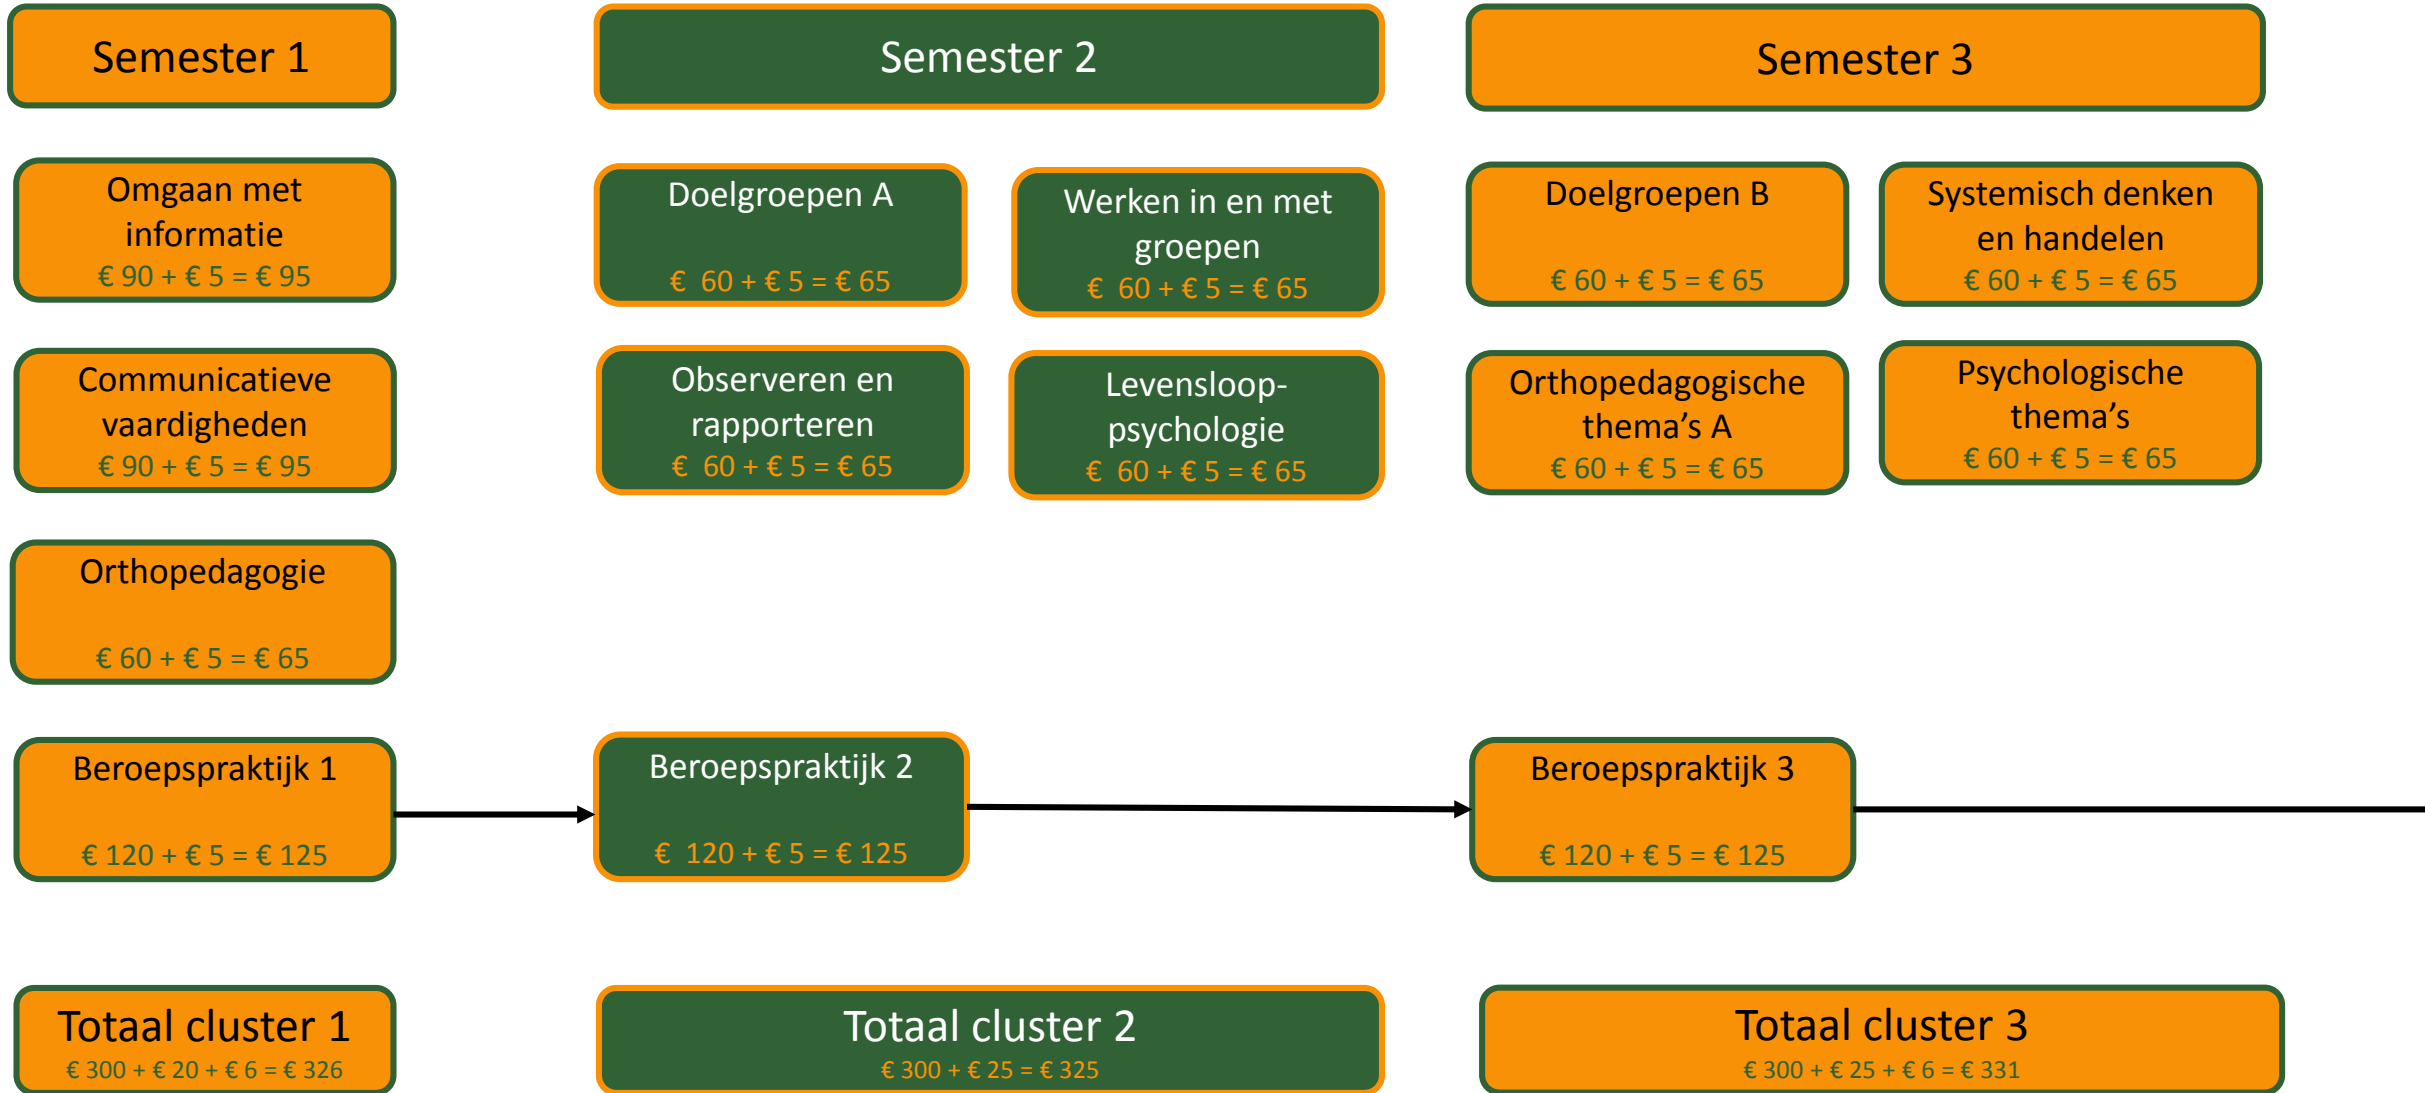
Semester 1

Omgaan met informatie
€ 90 + € 5 = € 95

Communicatieve vaardigheden
€ 90 + € 5 = € 95

Orthopedagogie
€ 60 + € 5 = € 65

Beroepspraktijk 1
€ 120 + € 5 = € 125

Totaal cluster 1
€ 300 + € 20 + € 6 = € 326

Semester 2

Doelgroepen A
€ 60 + € 5 = € 65

Werken in en met groepen
€ 60 + € 5 = € 65

Observeren en rapporteren
€ 60 + € 5 = € 65

Levensloop-psychologie
€ 60 + € 5 = € 65

Beroepspraktijk 2
€ 120 + € 5 = € 125

Totaal cluster 2
€ 300 + € 25 = € 325

Semester 3

Doelgroepen B
€ 60 + € 5 = € 65

Systemisch denken en handelen
€ 60 + € 5 = € 65

Orthopedagogische thema's A
€ 60 + € 5 = € 65

Psychologische thema's
€ 60 + € 5 = € 65

Beroepspraktijk 3
€ 120 + € 5 = € 125

Totaal cluster 3
€ 300 + € 25 + € 6 = € 331